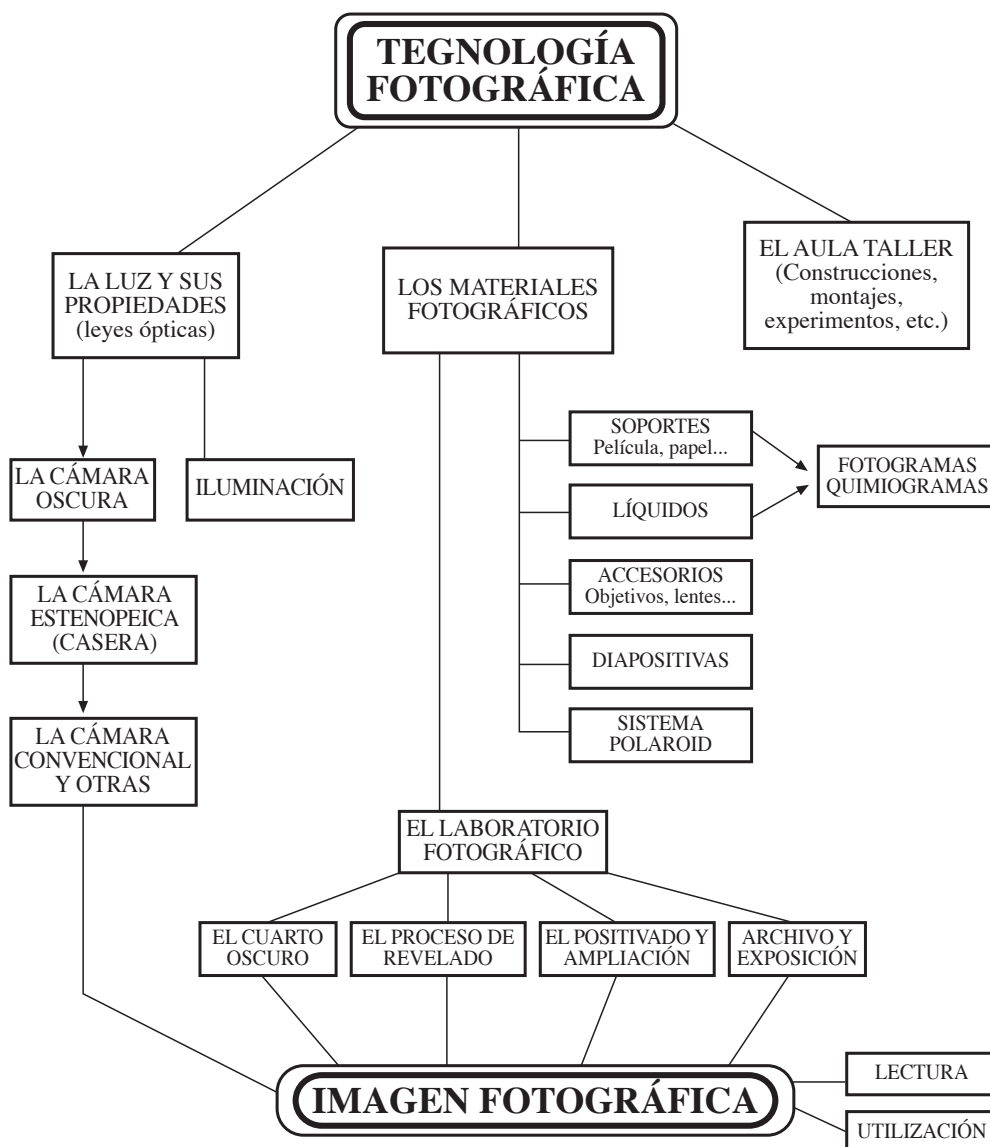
TEGNOLOGÍA FOTOGRÁFICA

LA LUZ Y SUS PROPIEDADES (leyes ópticas)

LOS MATERIALES FOTOGRÁFICOS

EL AULA TALLER (Construcciones, montajes, experimentos, etc.)

LA CÁMARA OSCURA

ILUMINACIÓN

LA CÁMARA ESTENOPEICA (CASERA)

LA CÁMARA CONVENCIONAL Y OTRAS

SOPORTES Película, papel...

LÍQUIDOS

FOTOGRAMAS QUIMIOGRAMAS

ACCESORIOS Objetivos, lentes...

DIAPOSITIVAS

SISTEMA POLAROID

EL LABORATORIO FOTOGRÁFICO

EL CUARTO OSCURO

EL PROCESO DE REVELADO

EL POSITIVADO Y AMPLIACIÓN

ARCHIVO Y EXPOSICIÓN

IMAGEN FOTOGRÁFICA

LECTURA

UTILIZACIÓN